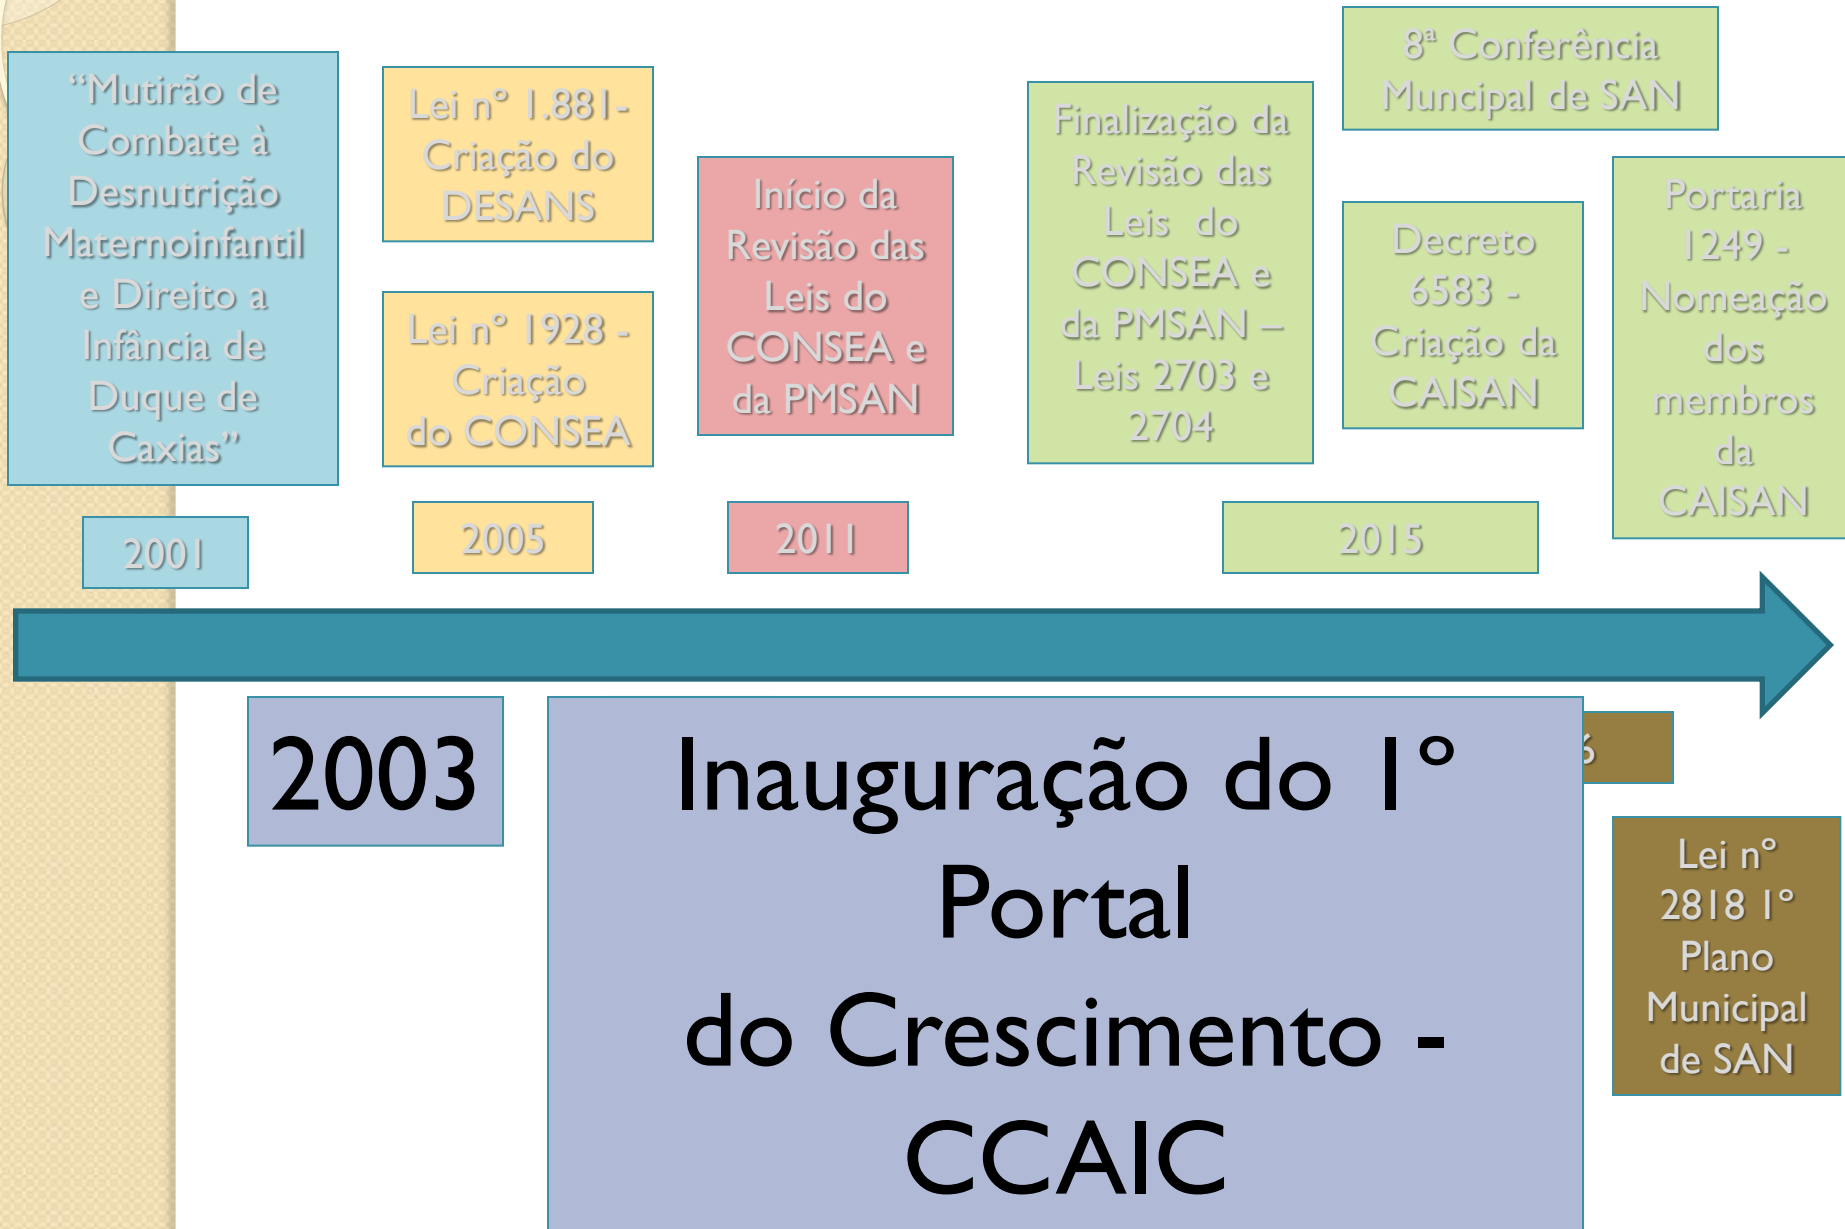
"Mutirão de Combate à Desnutrição Maternoinfantil e Direito a Infância de Duque de Caxias"

2001

Lei n° 1.881- Criação do DESANS

Lei n° 1928 - Criação do CONSEA

2005

Início da Revisão das Leis do CONSEA e da PMSAN

2011

Finalização da Revisão das Leis do CONSEA e da PMSAN – Leis 2703 e 2704

8ª Conferência Muncipal de SAN

Decreto 6583 - Criação da CAISAN

2015

Portaria 1249 - Nomeação dos membros da CAISAN

2003

Inauguração do 1° Portal do Crescimento - CCAIC

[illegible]6

Lei n° 2818 1° Plano Municipal de SAN